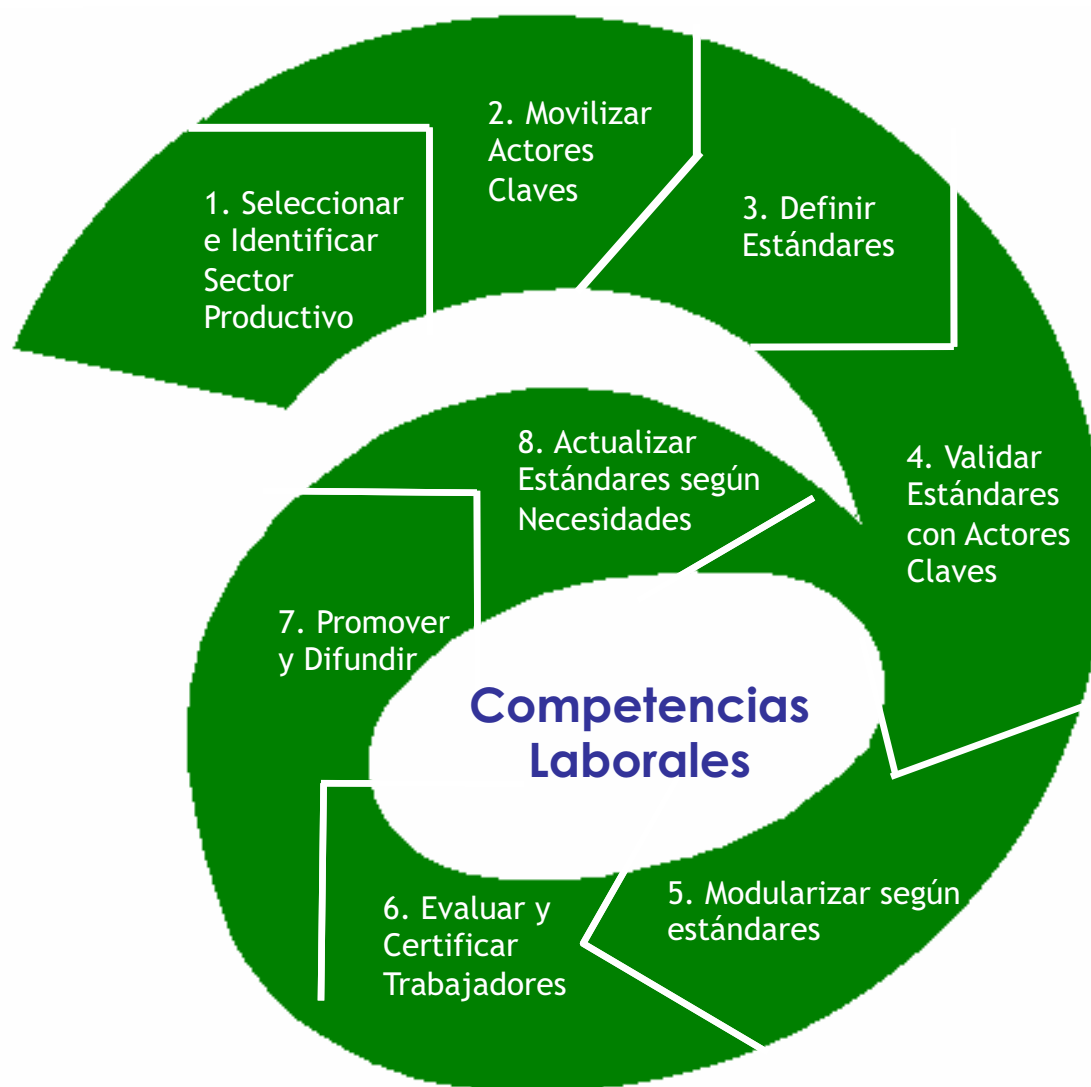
1. Seleccionar e Identificar Sector Productivo

2. Movilizar Actores Claves

3. Definir Estándares

4. Validar Estándares con Actores Claves

5. Modularizar según estándares

6. Evaluar y Certificar Trabajadores

7. Promover y Difundir

8. Actualizar Estándares según Necesidades

Competencias Laborales